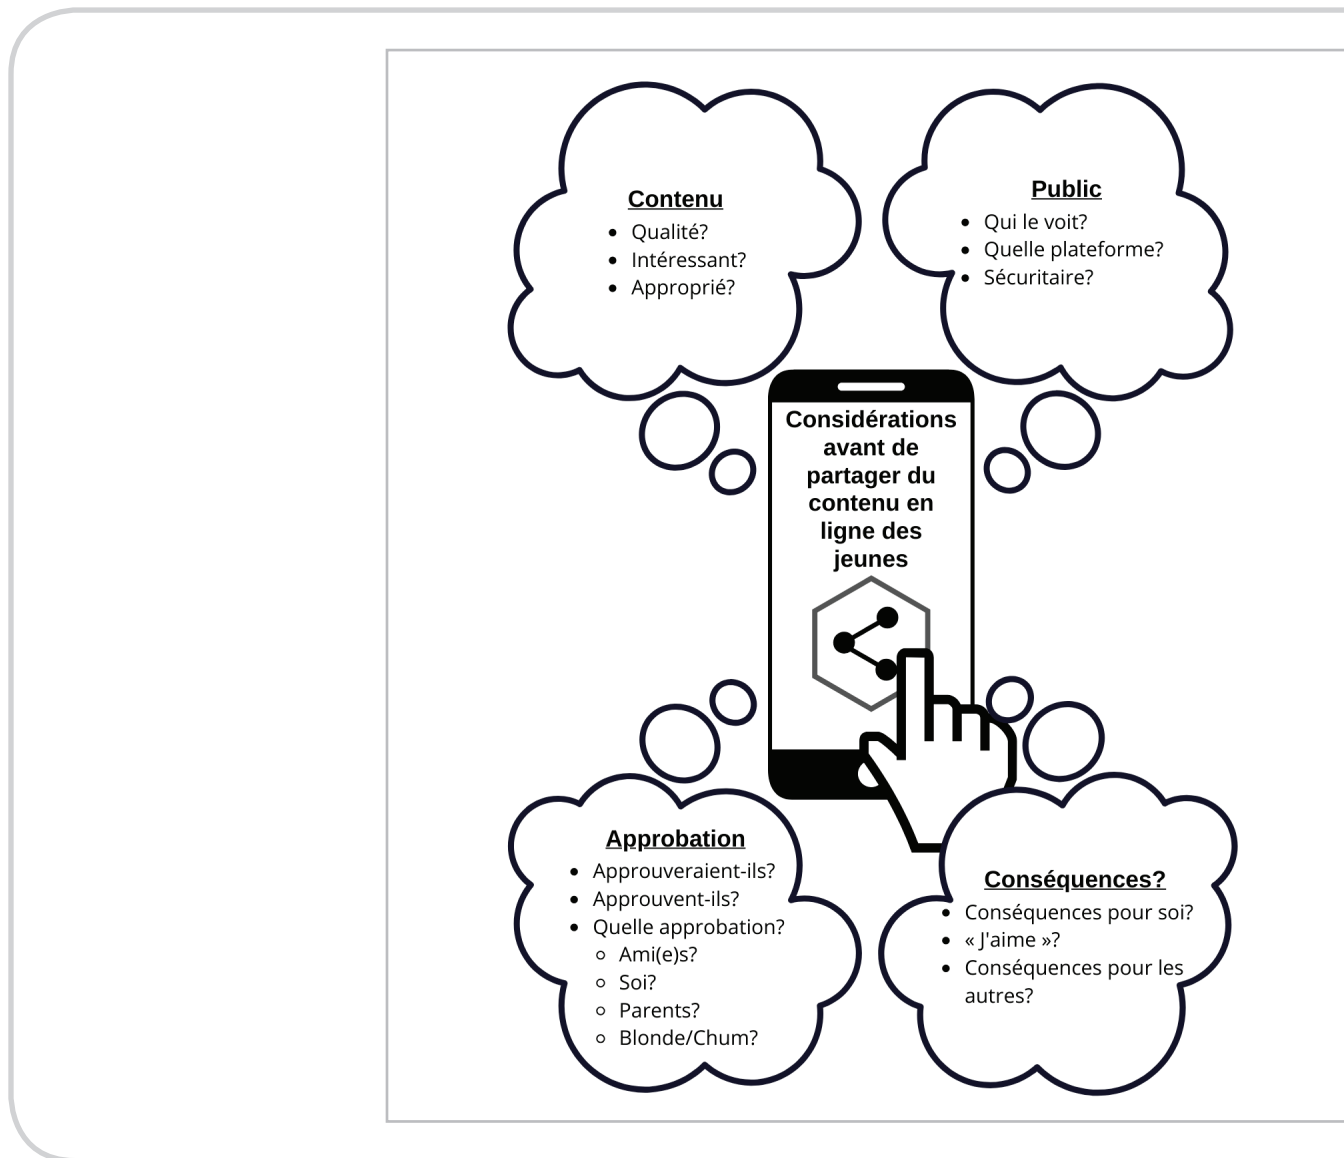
Contenu
- Qualité?
- Intéressant?
- Approprié?

Public
- Qui le voit?
- Quelle plateforme?
- Sécuritaire?

Considérations avant de partager du contenu en ligne des jeunes

Approbation
- Approuveraient-ils?
- Approuvent-ils?
- Quelle approbation?
  - Ami(e)s?
  - Soi?
  - Parents?
  - Blonde/Chum?

Conséquences?
- Conséquences pour soi?
- « J'aime »?
- Conséquences pour les autres?